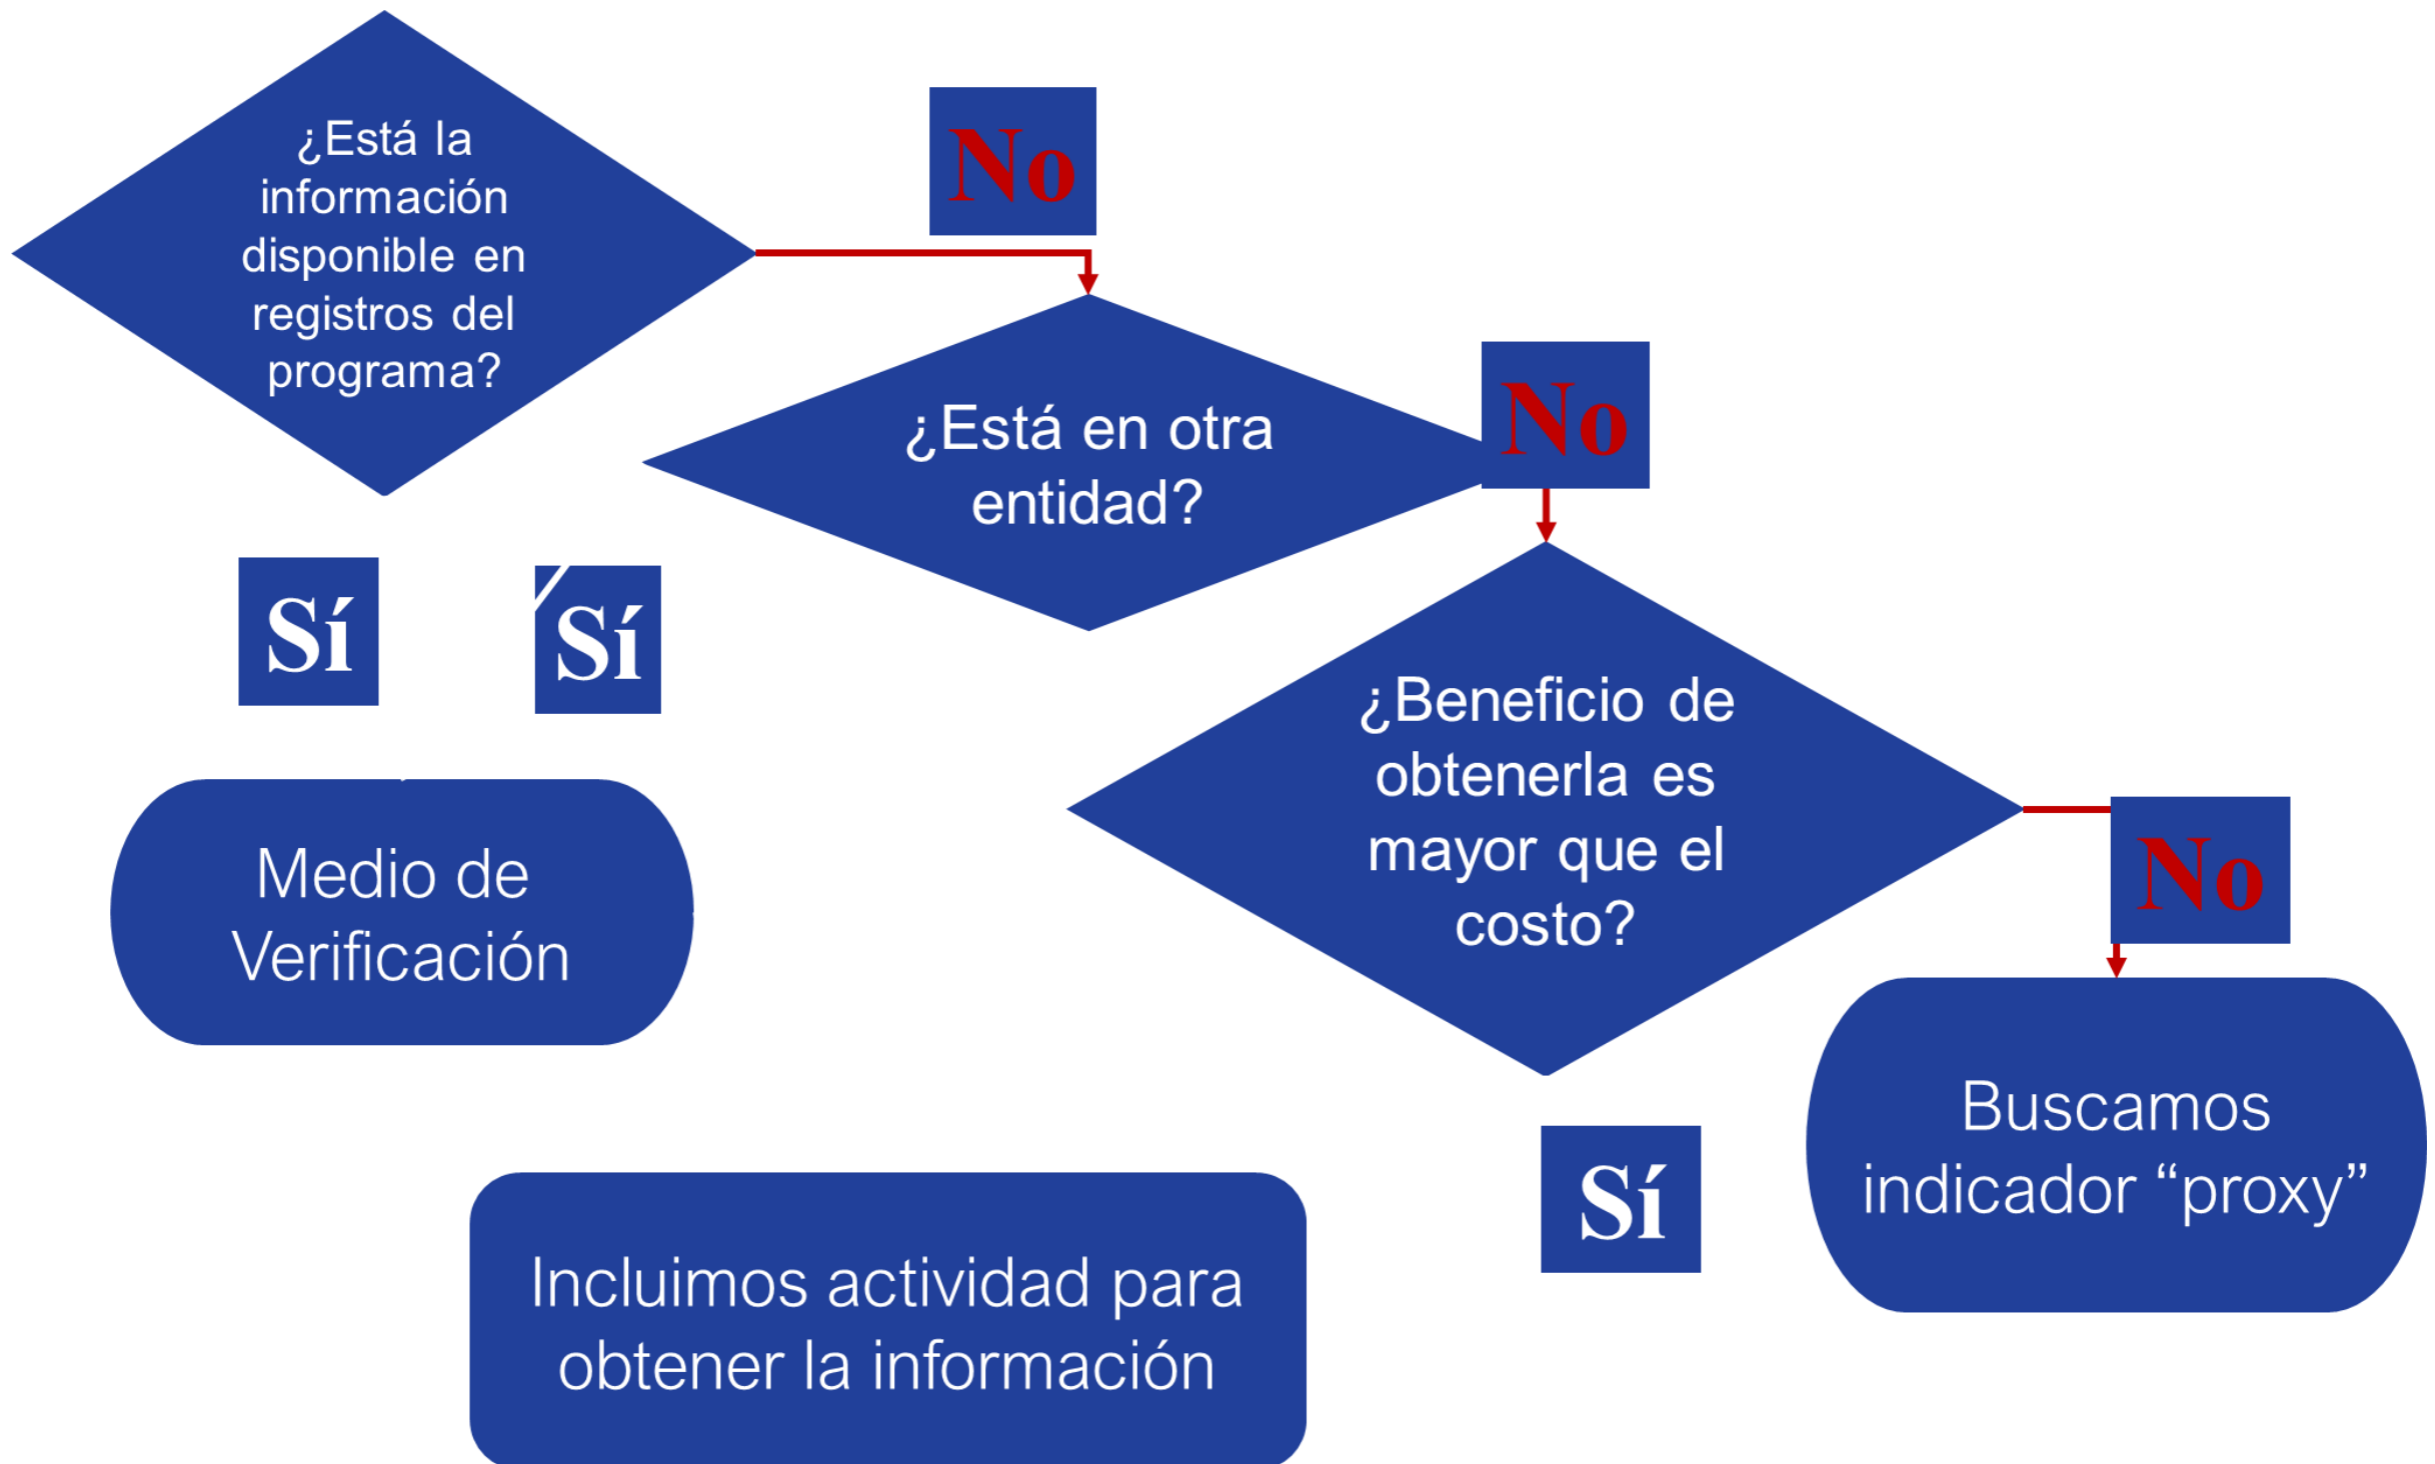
¿Está la información disponible en registros del programa?

No

¿Está en otra entidad?

No

Sí

Sí

¿Beneficio de obtenerla es mayor que el costo?

No

Medio de Verificación

Buscamos indicador “proxy”

Sí

Incluimos actividad para obtener la información